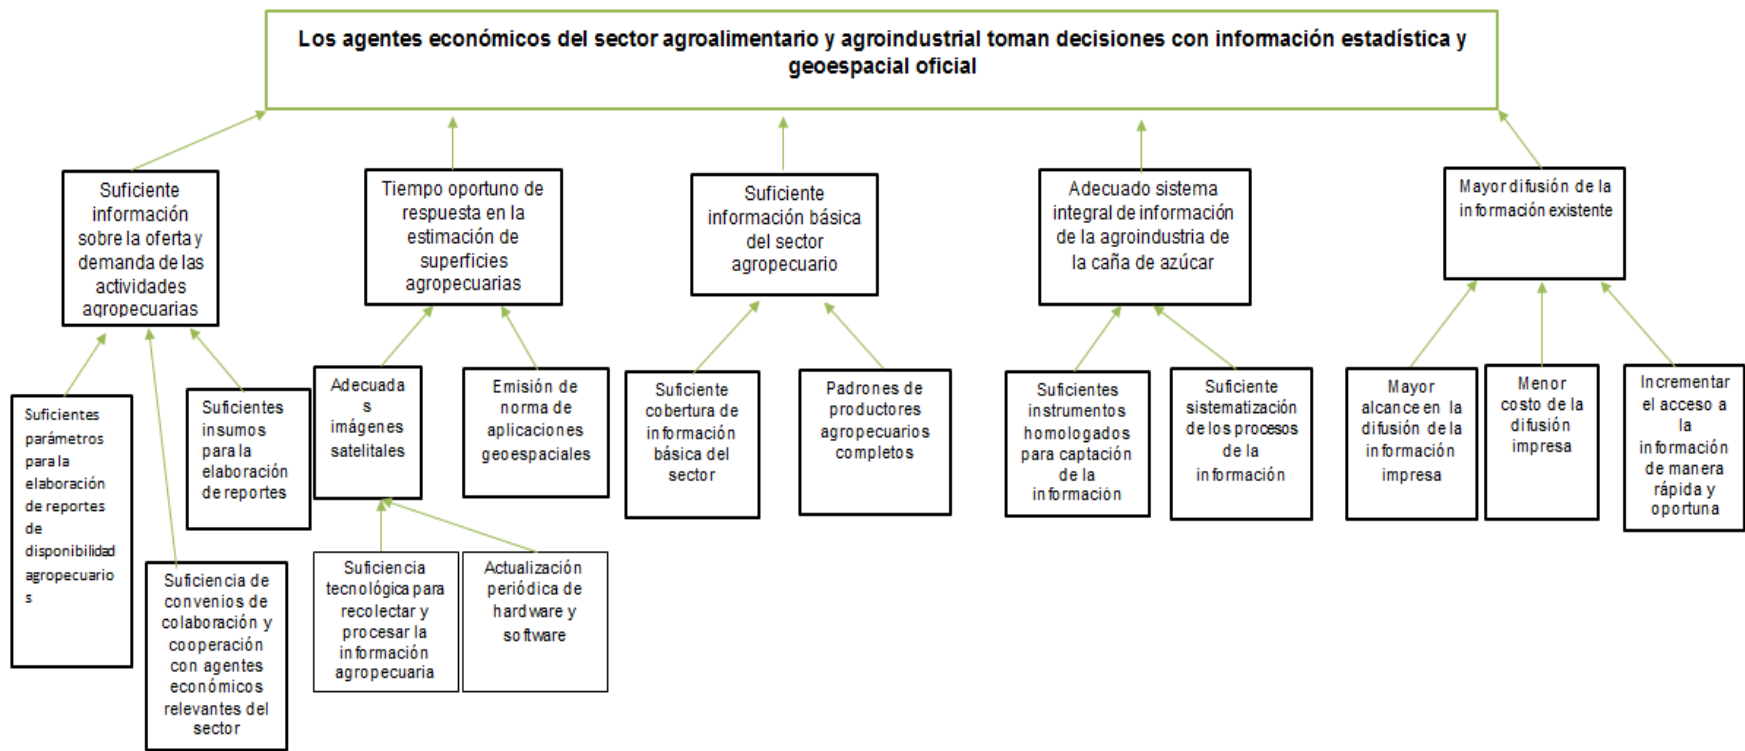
Los agentes económicos del sector agroalimentario y agroindustrial toman decisiones con información estadística y geoespacial oficial

Suficiente información sobre la oferta y demanda de las actividades agropecuarias

Suficientes parámetros para la elaboración de reportes de disponibilidad agropecuario s

Suficiencia de convenios de colaboración y cooperación con agentes económicos relevantes del sector

Suficientes insumos para la elaboración de reportes

Tiempo oportuno de respuesta en la estimación de superficies agropecuarias

Adecuada s imágenes satelitales

Suficiencia tecnológica para recolectar y procesar la información agropecuaria

Actualización periódica de hardware y software

Emisión de norma de aplicaciones geoespaciales

Suficiente información básica del sector agropecuario

Suficiente cobertura de información básica del sector

Padrones de productores agropecuarios completos

Adecuado sistema integral de información de la agroindustria de la caña de azúcar

Suficientes instrumentos homologados para captación de la información

Suficiente sistematización de los procesos de la información

Mayor difusión de la información existente

Mayor alcance en la difusión de la información impresa

Menor costo de la difusión impresa

Incrementar el acceso a la información de manera rápida y oportuna